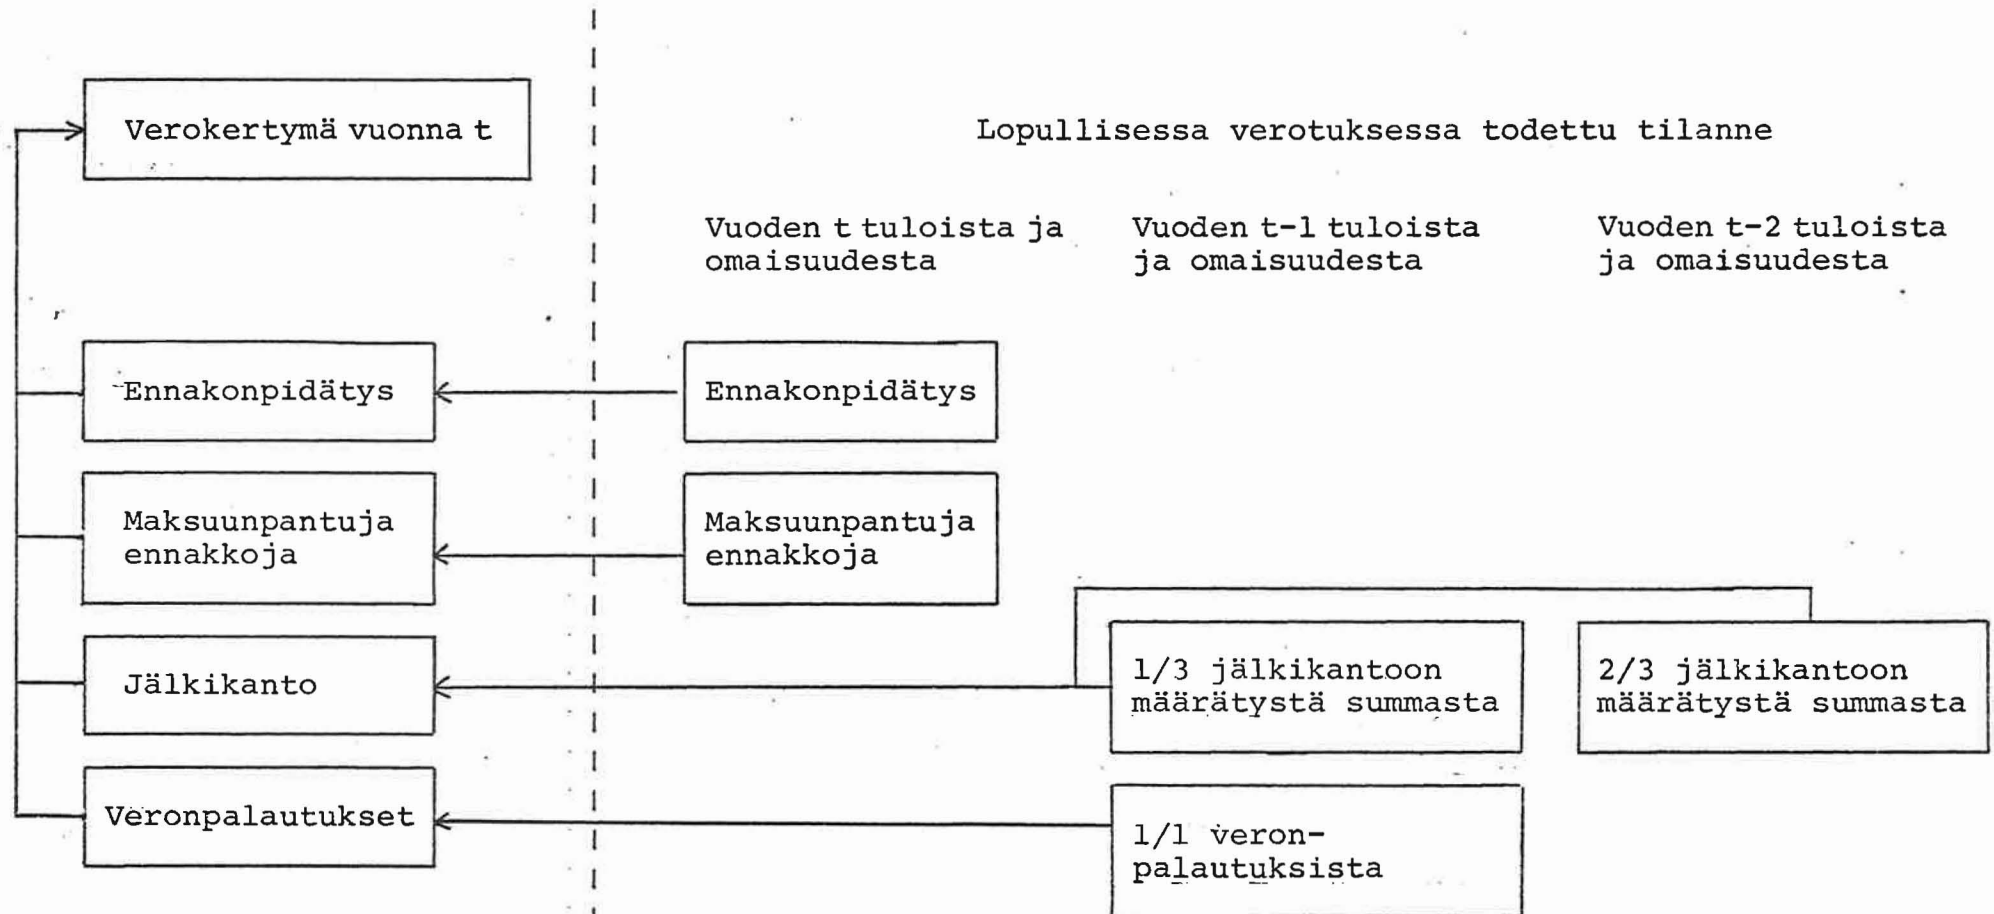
Verokertymä vuonna t

Lopullisessa verotuksessa todettu tilanne

Vuoden t tuloista ja omaisuudesta

Vuoden t-1 tuloista ja omaisuudesta

Vuoden t-2 tuloista ja omaisuudesta

Ennakonpidätys

Ennakonpidätys

Maksuunpantuja ennakkoja

Maksuunpantuja ennakkoja

Jälkikanto

1/3 jälkikantoon määrätystä summasta

2/3 jälkikantoon määrätystä summasta

Veronpalautukset

1/1 veronpalautuksista